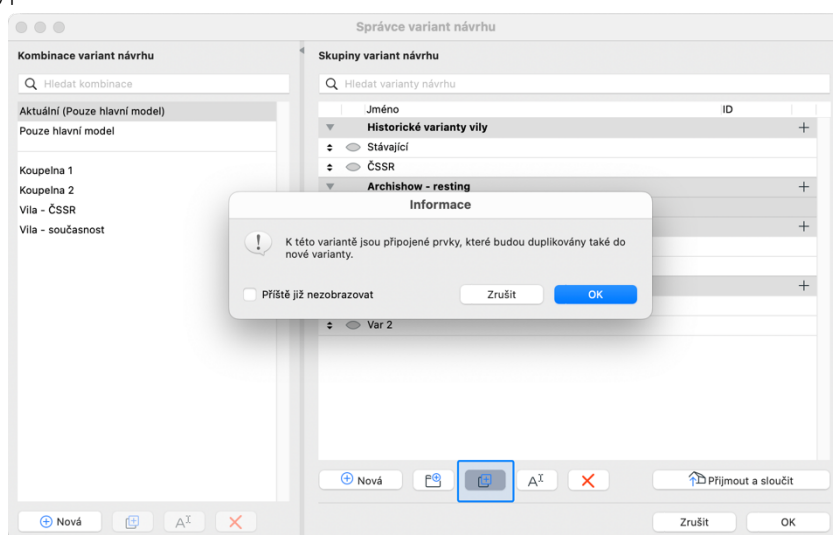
Správce variant návrhu

Kombinace variant návrhu

Hledat kombinace

Aktuální (Pouze hlavní model)
Pouze hlavní model

Koupelna 1
Koupelna 2
Vila - ČSSR
Vila - současnost

Nová

Skupiny variant návrhu

Hledat varianty návrhu

| Jméno | ID |
|---|---|
| Historické varianty vily | |
| Stávající | |
| ČSSR | |
| Archishow - resting | |
| Var 2 | |

Informace

K této variantě jsou připojené prvky, které budou duplikovány také do nové varianty.

Příště již nezobrazovat

Zrušit

OK

Nová

Přijmout a sloučit

Zrušit

OK